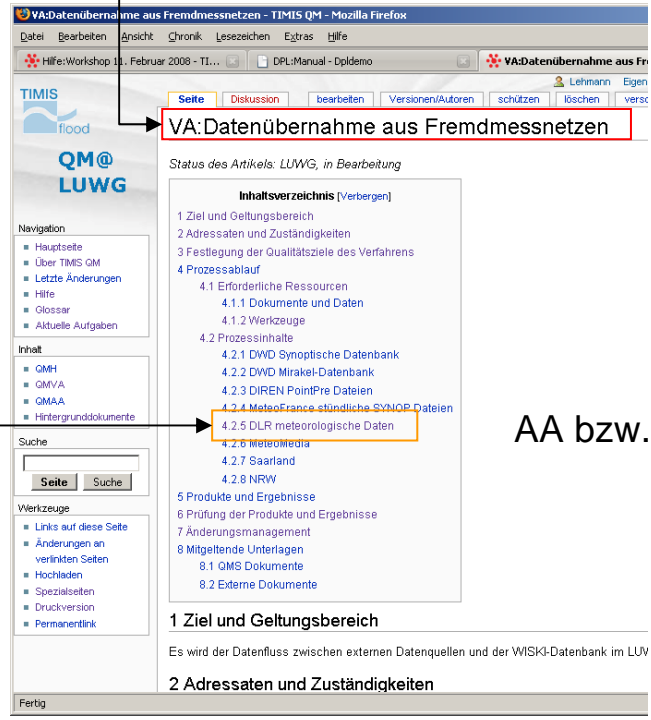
VA:Datenübernahme aus Fremdmessnetzen - TIMIS QM - Mozilla Firefox

Datei Bearbeiten Ansicht Chronik Lesezeichen Extras Hilfe

Hilfe:Workshop 11. Februar 2008 - TI... | DPL:Manual - Dpldemo | VA:Datenübernahme aus Fre

Lehmann Eigen

Seite | Diskussion | bearbeiten | Versionen/Autoren | schützen | löschen | vers

TIMIS flood

QM@ LUWG

VA:Datenübernahme aus Fremdmessnetzen

Status des Artikels: LUWG, in Bearbeitung

Inhaltsverzeichnis [Verbergen]

1 Ziel und Geltungsbereich
2 Adressaten und Zuständigkeiten
3 Festlegung der Qualitätsziele des Verfahrens
4 Prozessablauf
4.1 Erforderliche Ressourcen
4.1.1 Dokumente und Daten
4.1.2 Werkzeuge
4.2 Prozessinhalte
4.2.1 DWD Synoptische Datenbank
4.2.2 DWD Mirakel-Datenbank
4.2.3 DIREN PointPre Dateien
4.2.4 MeteoFrance stündliche SYNOP Dateien
4.2.5 DLR meteorologische Daten
4.2.6 MeteoMedia
4.2.7 Saarland
4.2.8 NRW
5 Produkte und Ergebnisse
6 Prüfung der Produkte und Ergebnisse
7 Änderungsmanagement
8 Mitgeltende Unterlagen
8.1 QMS Dokumente
8.2 Externe Dokumente

AA bzw.

Navigation
Hauptseite
Über TIMIS QM
Letzte Änderungen
Hilfe
Glossar
Aktuelle Aufgaben

Inhalt
QMH
QMVA
QMAA
Hintergrunddokumente

Suche
Seite | Suche

Werkzeuge
Links auf diese Seite
Änderungen an verlinkten Seiten
Hochladen
Spezialseiten
Druckversion
Permanentlink

1 Ziel und Geltungsbereich

Es wird der Datenfluss zwischen externen Datenquellen und der WISKI-Datenbank im LUW

2 Adressaten und Zuständigkeiten

Fertig